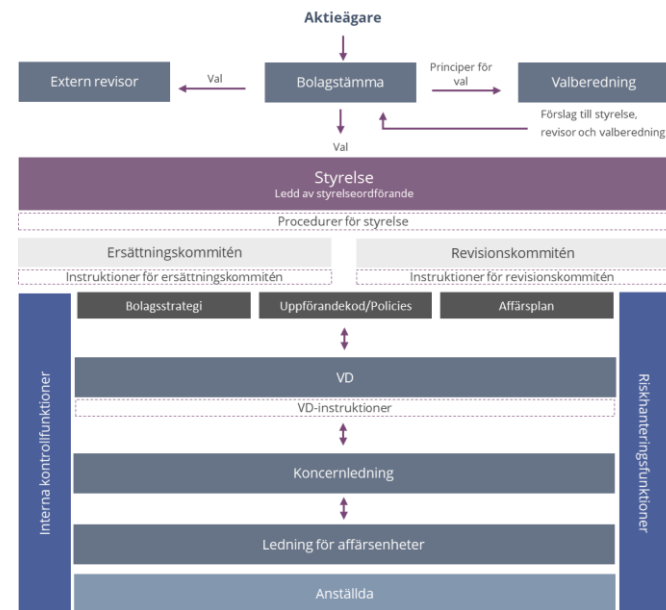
Aktieägare

Extern revisor

Val

Bolagstämma

Principer för val

Valberedning

Förslag till styrelse, revisor och valberedning

Val

Styrelse
Ledd av styrelseordförande

Procedurer för styrelse

Ersättningskommitén

Instruktioner för ersättningskommitén

Revisionskommitén

Instruktioner för revisionskommitén

Interna kontrollfunktioner

Bolagsstrategi

Uppförandekod/Policies

Affärsplan

VD

VD-instruktioner

Koncernledning

Ledning för affärsenheter

Anställda

Riskhanteringsfunktioner